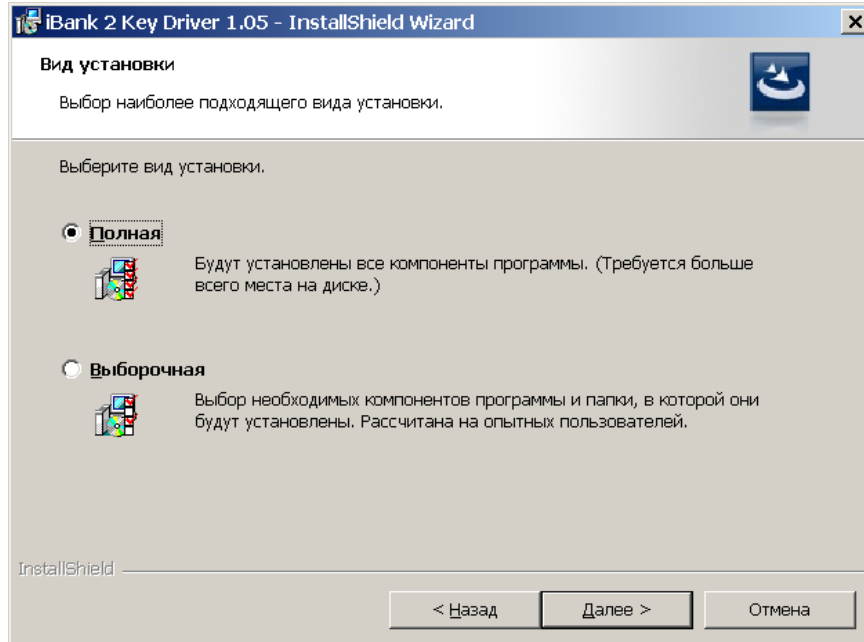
iBank 2 Key Driver 1.05 - InstallShield Wizard

Вид установки

Выбор наиболее подходящего вида установки.

Выберите вид установки.

Полная

Будут установлены все компоненты программы. (Требуется больше всего места на диске.)

Выборочная

Выбор необходимых компонентов программы и папки, в которой они будут установлены. Рассчитана на опытных пользователей.

InstallShield

< Назад

Далее >

Отмена